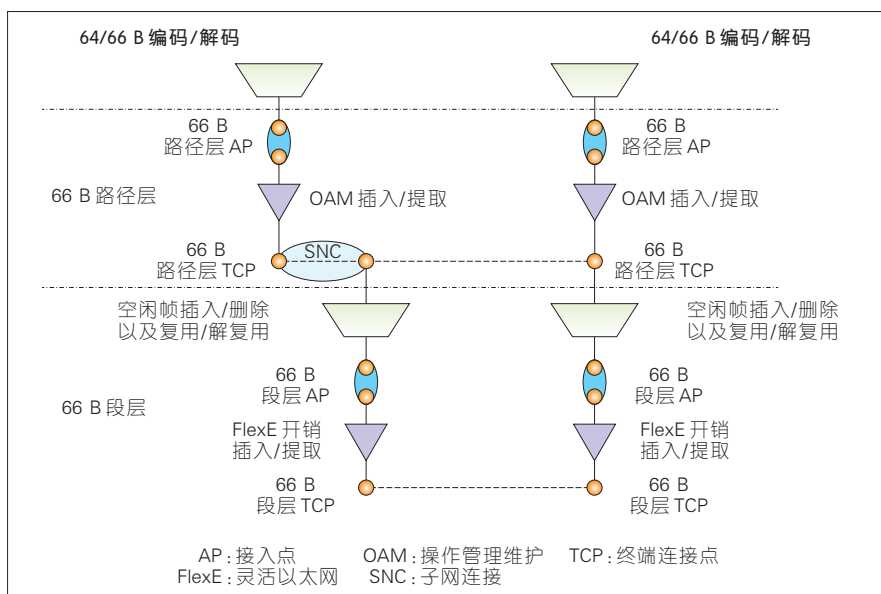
64/66 B 编码/解码

64/66 B 编码/解码

66 B
路径层 AP

66 B
路径层 AP

66 B 路径层

OAM 插入/提取

OAM 插入/提取

66 B
路径层 TCP

SNC

66 B
路径层 TCP

空闲帧插入/删除
以及复用/解复用

空闲帧插入/删除
以及复用/解复用

66 B
段层 AP

66 B
段层 AP

66 B 段层

FlexE 开销
插入/提取

FlexE 开销
插入/提取

66 B
段层 TCP

66 B
段层 TCP

AP：接入点　　OAM：操作管理维护　　TCP：终端连接点
FlexE：灵活以太网　　SNC：子网连接